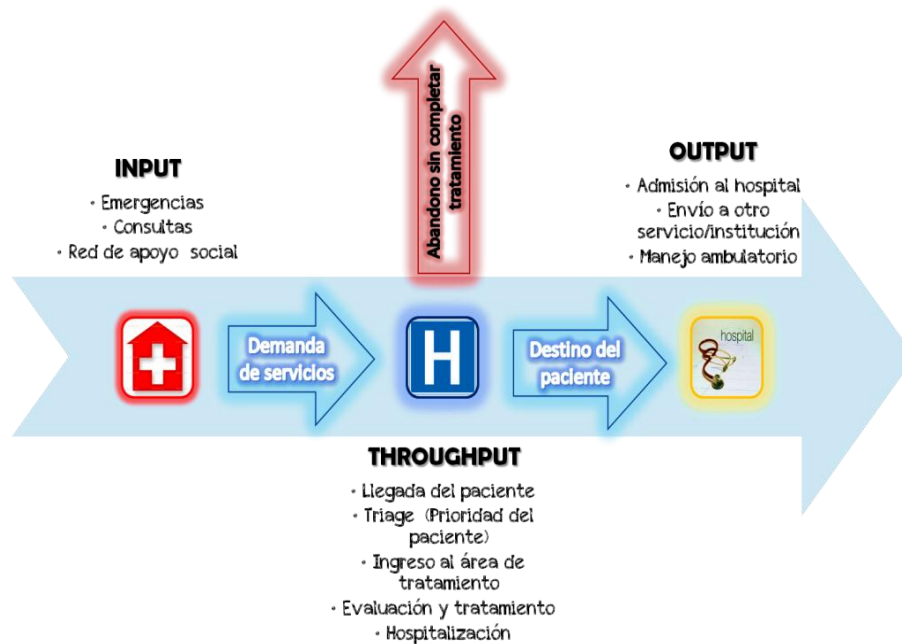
INPUT
• Emergencias
• Consultas
• Red de apoyo social

Abandono sin completar tratamiento

OUTPUT
• Admisión al hospital
• Envío a otro servicio/institución
• Manejo ambulatorio

Demanda de servicios

H

Destino del paciente

hospital

THROUGHPUT
• Llegada del paciente
• Triage (Prioridad del paciente)
• Ingreso al área de tratamiento
• Evaluación y tratamiento
• Hospitalización